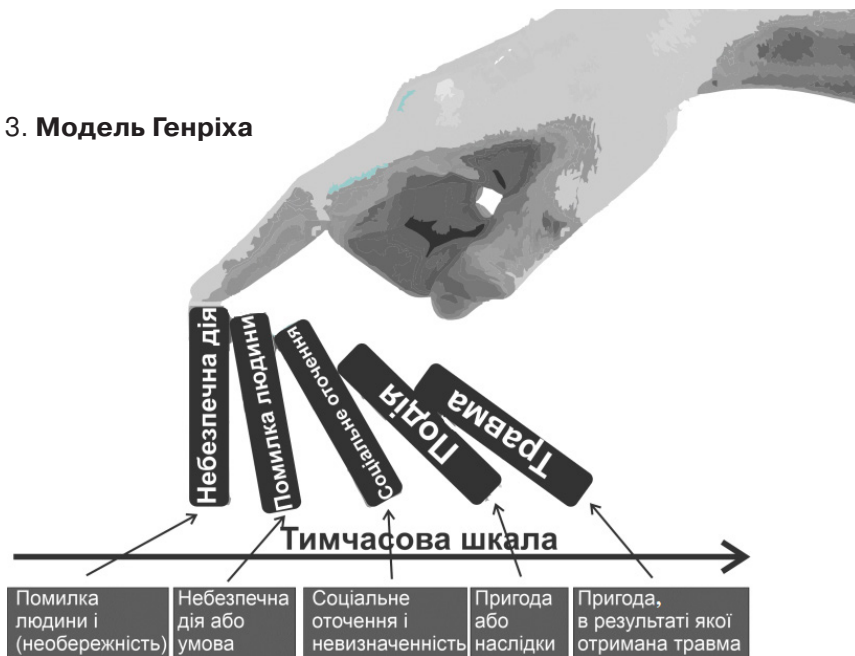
3. **Модель Генріха**

Небезпечна дія

Помилка людини

Соціальне оточення

Подія

Травма

Тимчасова шкала

Помилка людини і (необережність)

Небезпечна дія або умова

Соціальне оточення і невизначенність

Пригода або наслідки

Пригода, в результаті якої отримана травма